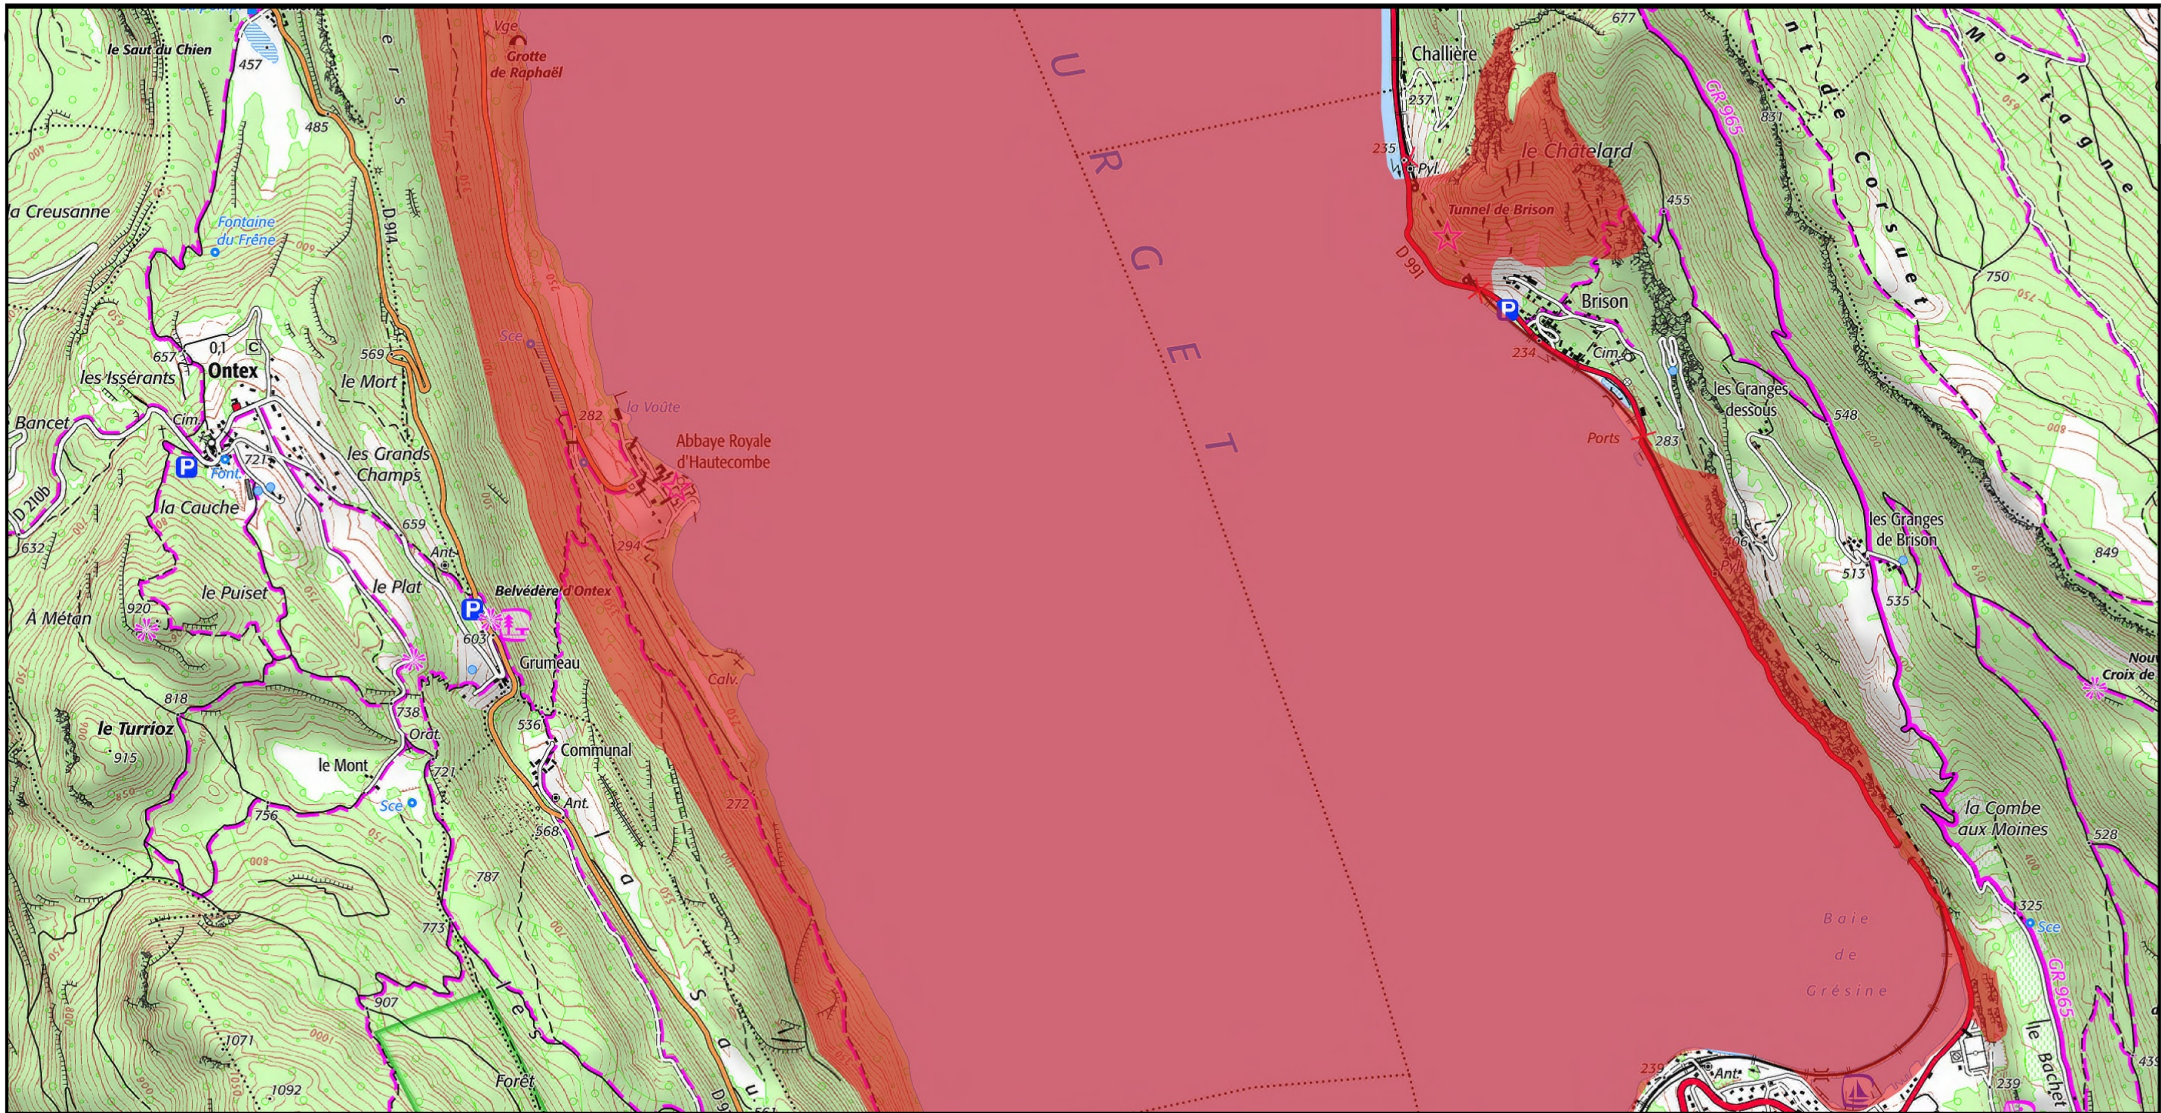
le Saut du Chien
457
485
Vge
Grotte de Raphaël
U
R
G
E
T
677
Challière
237
235
Pyl.
le Châtelard
Tunnel de Brison
455
D 991
GR 965
831
Montagne
de Corsuet
750
la Creusanne
Fontaine du Frêne
D 914
Brison
234
Cim.
les Granges dessous
548
657
0,1
C
Ontex
569
le Mort
les Isssérants
Sce
Bancet
Cim.
la Voûte
282
Abbaye Royale d'Hautecombe
Ports
283
P
721
Font.
les Grands Champs
la Cauche
D 210b
632
659
Ant.
294
les Granges de Brison
849
513
535
le Puiset
le Plat
Belvédère d'Ontex
À Métan
920
603
Grumeau
Calv.
Croix de
818
738
536
le Turrioz
Orat.
Communal
915
le Mont
721
Sce
Ant.
272
756
568
la Combe aux Moines
528
787
325
Sce
773
Baie de Grésine
GR 965
907
1071
1092
Forêt
239
Ant.
239
le Bachet
439